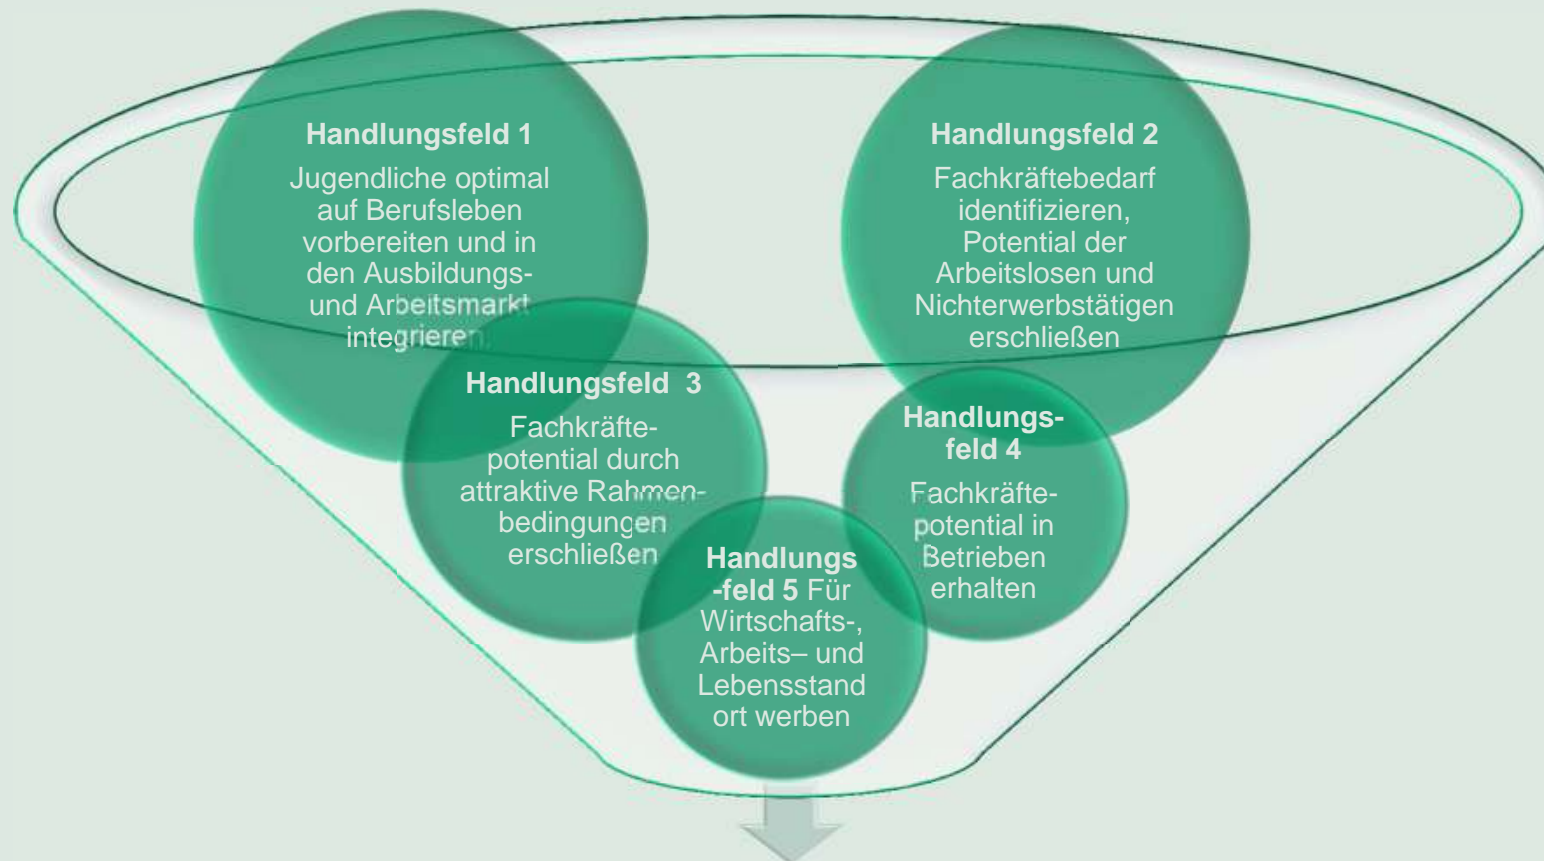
Handlungsfeld 1
Jugendliche optimal auf Berufsleben vorbereiten und in den Ausbildungs- und Arbeitsmarkt integrieren

Handlungsfeld 2
Fachkräftebedarf identifizieren, Potential der Arbeitslosen und Nichterwerbstätigen erschließen

Handlungsfeld 3
Fachkräftepotential durch attraktive Rahmenbedingungen erschließen

Handlungsfeld 4
Fachkräftepotential in Betrieben erhalten

Handlungsfeld 5 Für Wirtschafts-, Arbeits– und Lebensstandort werben